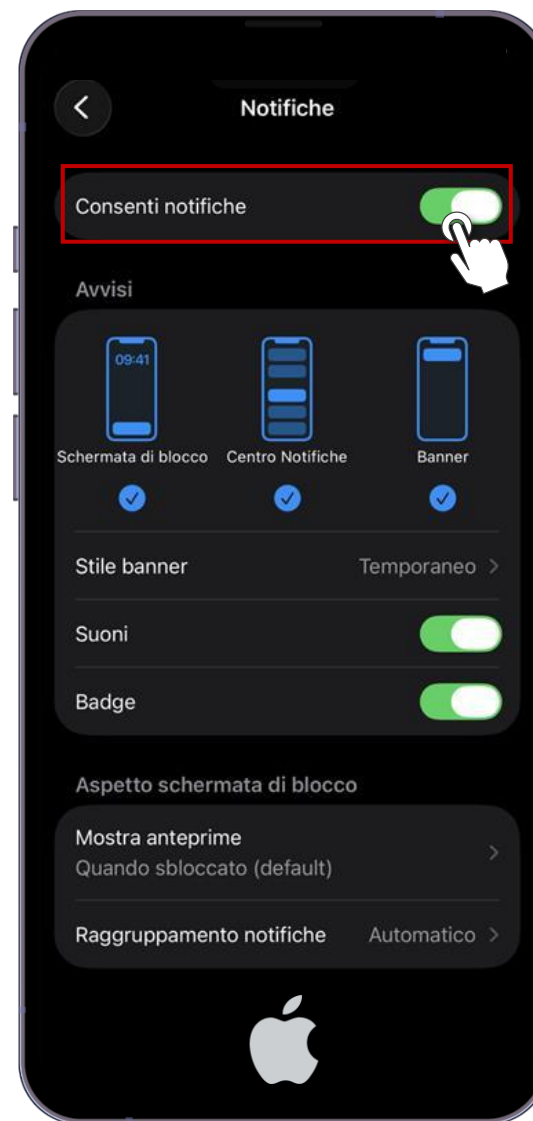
Notifiche

Consenti notifiche

Avvisi

09:41

Schermata di blocco

Centro Notifiche

Banner

Stile banner Temporaneo

Suoni

Badge

Aspetto schermata di blocco

Mostra anteprime
Quando sbloccato (default)

Raggruppamento notifiche Automatico